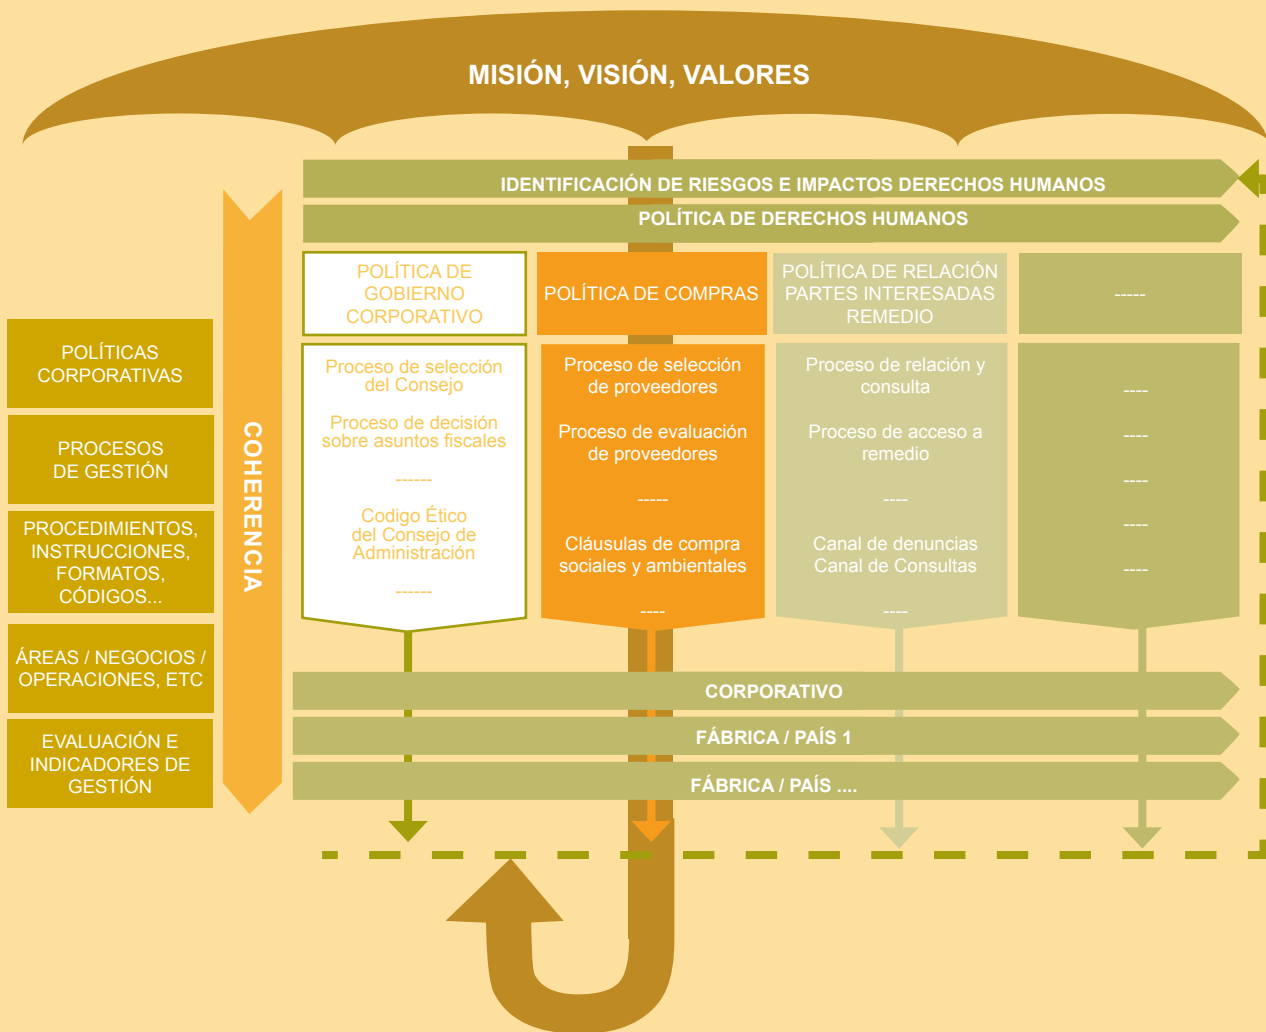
MISIÓN, VISIÓN, VALORES

IDENTIFICACIÓN DE RIESGOS E IMPACTOS DERECHOS HUMANOS

POLÍTICA DE DERECHOS HUMANOS

POLÍTICAS CORPORATIVAS

PROCESOS DE GESTIÓN

PROCEDIMIENTOS, INSTRUCCIONES, FORMATOS, CÓDIGOS...

ÁREAS / NEGOCIOS / OPERACIONES, ETC

EVALUACIÓN E INDICADORES DE GESTIÓN

COHERENCIA

POLÍTICA DE GOBIERNO CORPORATIVO

Proceso de selección del Consejo

Proceso de decisión sobre asuntos fiscales

------

Codigo Ético del Consejo de Administración

------

POLÍTICA DE COMPRAS

Proceso de selección de proveedores

Proceso de evaluación de proveedores

-----

Cláusulas de compra sociales y ambientales

----

POLÍTICA DE RELACIÓN PARTES INTERESADAS REMEDIO

Proceso de relación y consulta

Proceso de acceso a remedio

----

Canal de denuncias Canal de Consultas

----

-----

----

----

----

----

----

CORPORATIVO

FÁBRICA / PAÍS 1

FÁBRICA / PAÍS ....